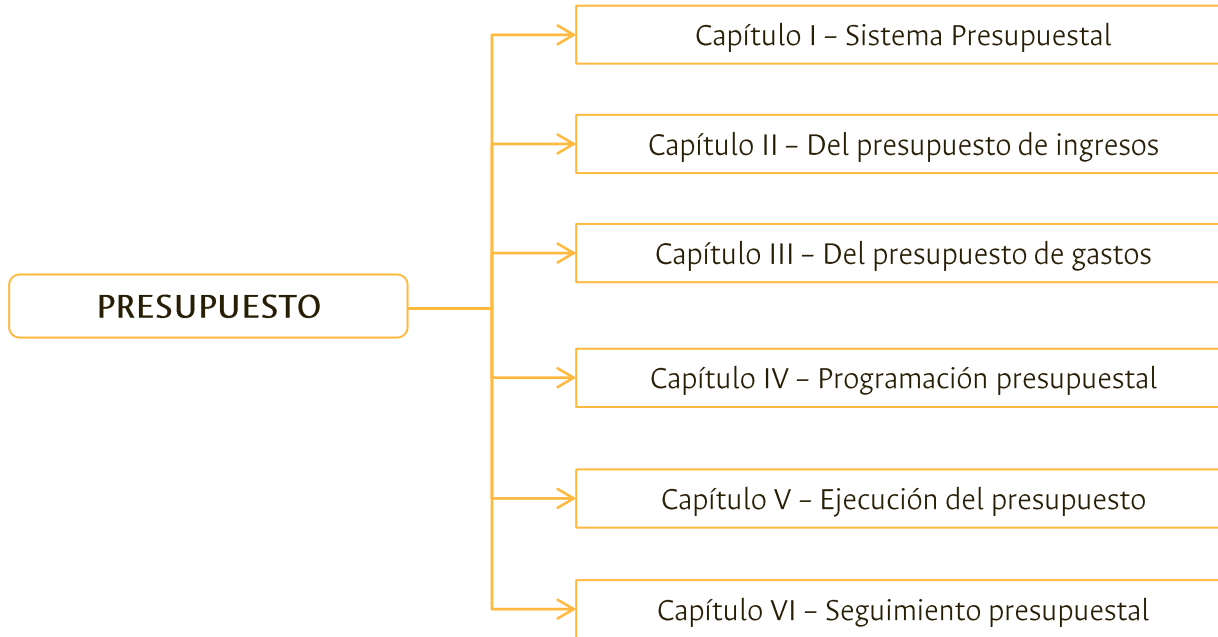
PRESUPUESTO

Capítulo I – Sistema Presupuestal

Capítulo II – Del presupuesto de ingresos

Capítulo III – Del presupuesto de gastos

Capítulo IV – Programación presupuestal

Capítulo V – Ejecución del presupuesto

Capítulo VI – Seguimiento presupuestal